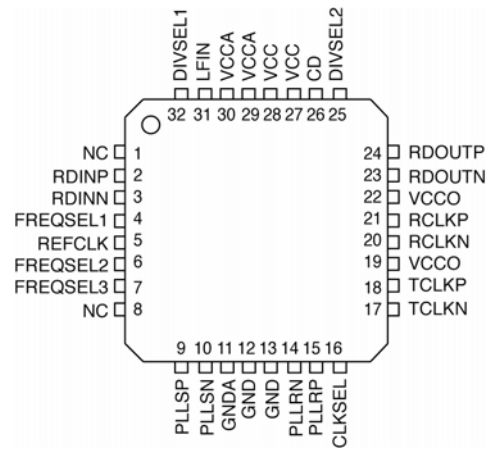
DIVSEL1 LFIN VCCA VCCA VCC VCC CD DIVSEL2

32 31 30 29 28 27 26 25

NC 1
RDINP 2
RDINN 3
FREQSEL1 4
REFCLK 5
FREQSEL2 6
FREQSEL3 7
NC 8

24 RDOUTP
23 RDOUTN
22 VCCO
21 RCLKP
20 RCLKN
19 VCCO
18 TCLKP
17 TCLKN

9 10 11 12 13 14 15 16

PLLSP PLLSN GNDA GND GND PLLRN PLLRP CLKSEL